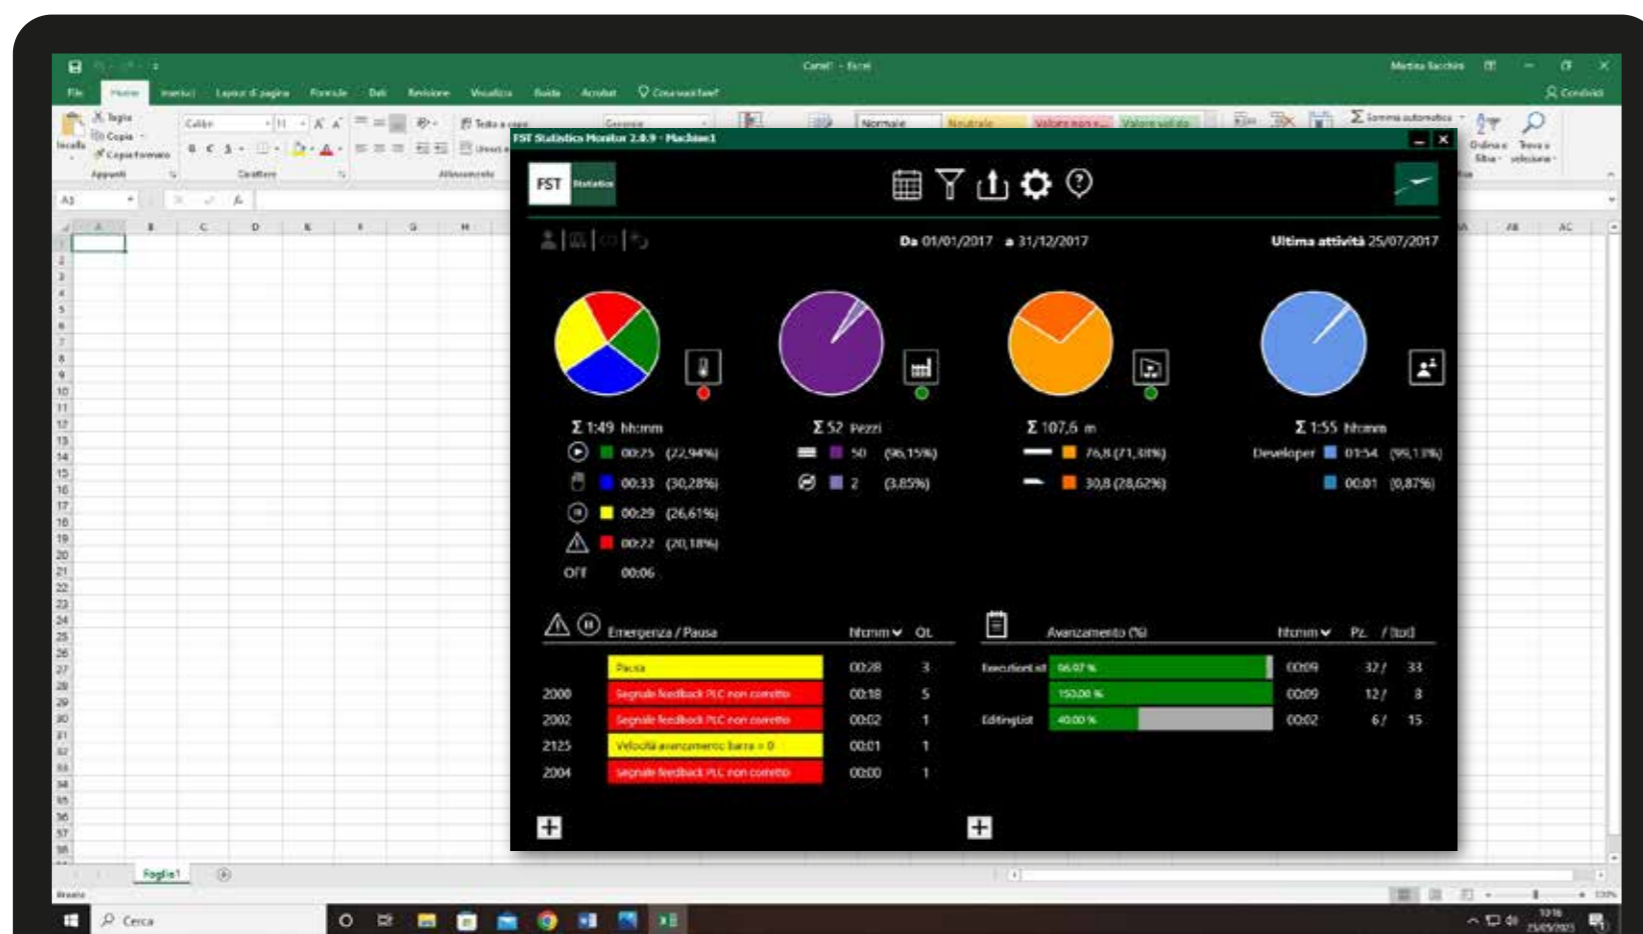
Cartel1 - Excel

File Home Inserisci Layout di pagina Formule Dati Revisione Visualizza Guida Acrobat Cosa vuoi fare?

Condividi

Taglia Copia Copia formato Incolla Appunti Calibri 11 Carattere Allineamento Testo a capo Generale Normale Neutrale Valore non v... Valore valido Somma automatica Ordina e filtra Trova e seleziona

A1

FST Statistica Monitor 2.0.9 - Machine1

FST Statistics

Da 01/01/2017 a 31/12/2017

Ultima attività 25/07/2017

Σ 1:49 hh:mm
00:25 (22,94%)
00:33 (30,28%)
00:29 (26,61%)
00:22 (20,18%)
OFF 00:06

Σ 52 Pezzi
50 (96,15%)
2 (3,85%)

Σ 107,6 m
76,8 (71,38%)
30,8 (28,62%)

Σ 1:55 hh:mm
Developer 01:54 (99,13%)
00:01 (0,87%)

| | Emergenza / Pausa | hh:mm | Qt. |
|---|---|---|---|
| | Pausa | 00:28 | 3 |
| 2000 | Segnale feedback PLC non corretto | 00:18 | 5 |
| 2002 | Segnale feedback PLC non corretto | 00:02 | 1 |
| 2125 | Velocità avanzamento barra = 0 | 00:01 | 1 |
| 2004 | Segnale feedback PLC non corretto | 00:00 | 1 |

| | Avanzamento (%) | hh:mm | Pz. / (tot) |
|---|---|---|---|
| ExecutionList | 96,07 % | 00:09 | 32 / 33 |
| | 150,00 % | 00:09 | 12 / 8 |
| EditingList | 40,00 % | 00:02 | 6 / 15 |

Foglio1

Pronto

Cerca

10:16
25/05/2021